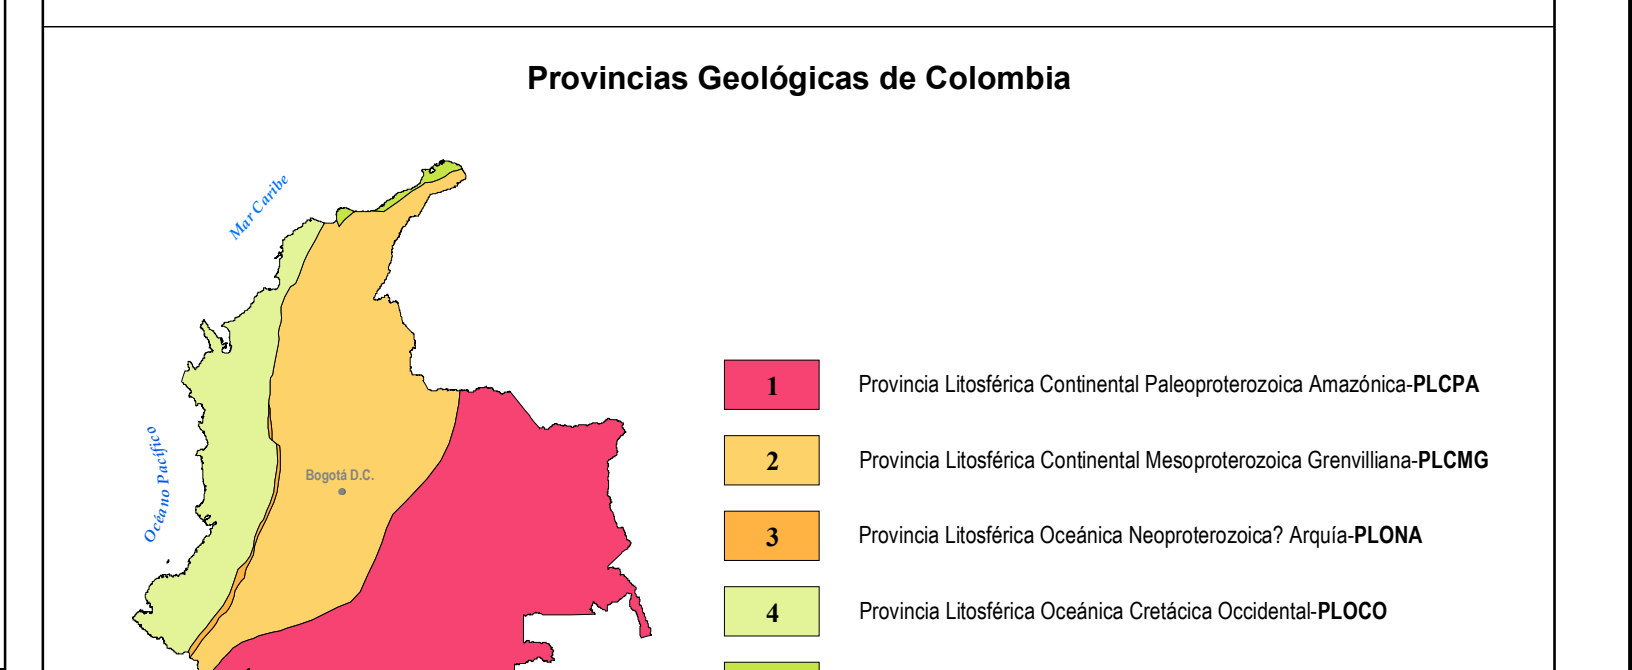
Provincias Geológicas de Colombia

Mar Caribe

Océano Pacífico

Bogotá D.C.

1 Provincia Litosférica Continental Paleoproterozoica Amazónica-PLCPA

2 Provincia Litosférica Continental Mesoproterozoica Grenvilliana-PLCMG

3 Provincia Litosférica Oceánica Neoproterozoica? Arquía-PLONA

4 Provincia Litosférica Oceánica Cretácica Occidental-PLOCO